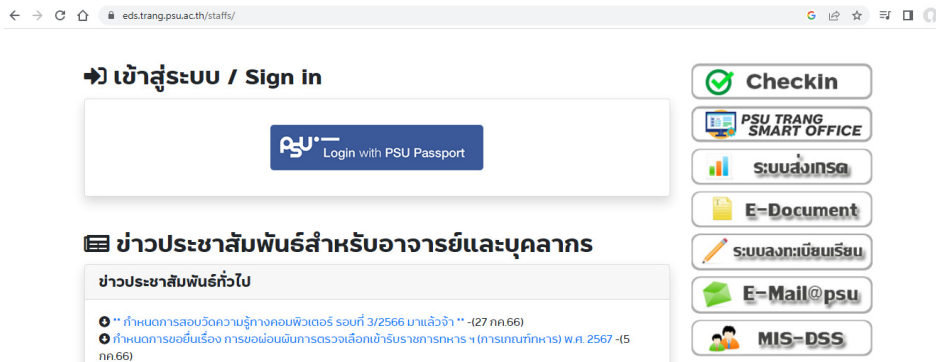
eds.trang.psu.ac.th/staffs/

เข้าสู่ระบบ / Sign in

PSU Login with PSU Passport

ข่าวประชาสัมพันธ์สำหรับอาจารย์และบุคลากร

ข่าวประชาสัมพันธ์ทั่วไป

** กำหนดการสอบวัดความรู้ทางคอมพิวเตอร์ รอบที่ 3/2566 มาแล้วจ้า ** -(27 ก.ค.66)

กำหนดการขอยื่นเรื่อง การขอผ่อนผันการตรวจเลือกเข้ารับราชการทหาร ฯ (การเกณฑ์ทหาร) พ.ศ. 2567 -(5 ก.ค.66)

Checkin

PSU TRANG SMART OFFICE

ระบบส่งเกรด

E-Document

ระบบลงทะเบียนเรียน

E-Mail@psu

MIS-DSS